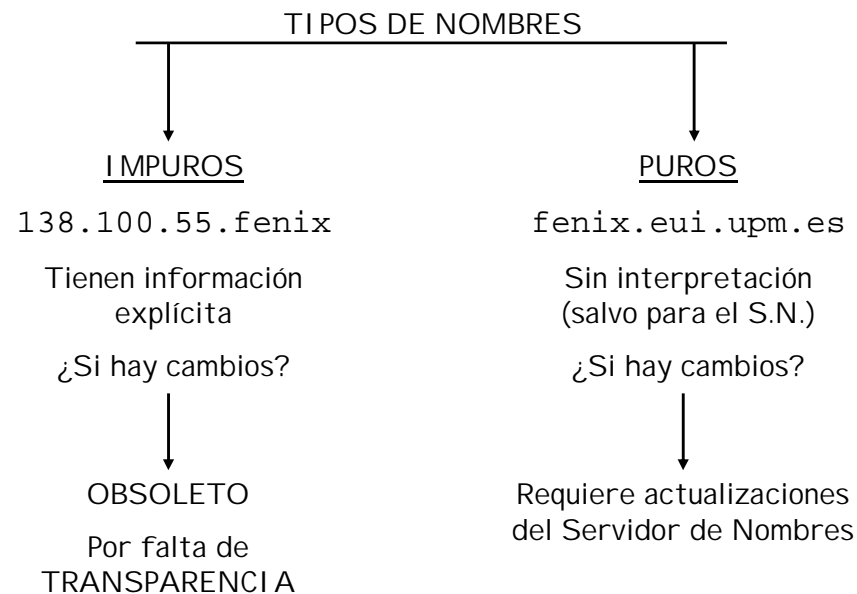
TIPOS DE NOMBRES

IMPUROS

138.100.55.fenix

Tienen información explícita

¿Si hay cambios?

OBSOLETO

Por falta de TRANSPARENCIA

PUROS

fenix.eui.upm.es

Sin interpretación (salvo para el S.N.)

¿Si hay cambios?

Requiere actualizaciones del Servidor de Nombres